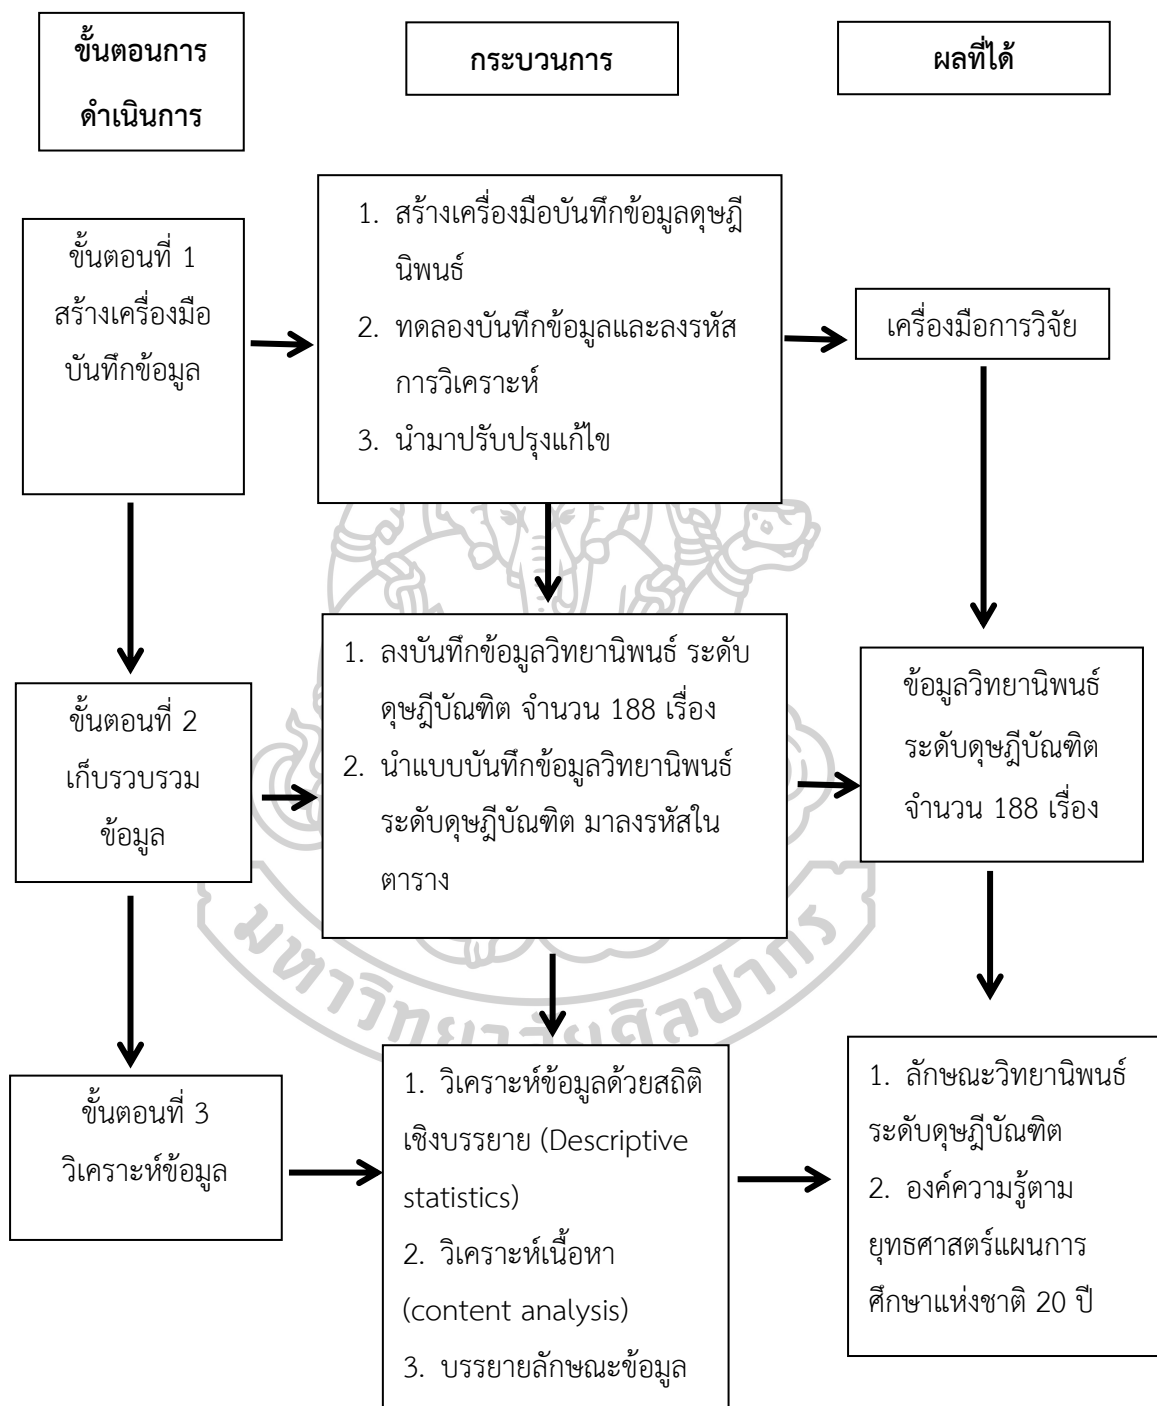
ขั้นตอนการดำเนินการ

กระบวนการ

ผลที่ได้

ขั้นตอนที่ 1 สร้างเครื่องมือบันทึกข้อมูล

1. สร้างเครื่องมือบันทึกข้อมูลดุษฎีนิพนธ์
2. ทดลองบันทึกข้อมูลและลงรหัสการวิเคราะห์
3. นำมาปรับปรุงแก้ไข

เครื่องมือการวิจัย

ขั้นตอนที่ 2 เก็บรวบรวมข้อมูล

1. ลงบันทึกข้อมูลวิทยานิพนธ์ ระดับดุษฎีบัณฑิต จำนวน 188 เรื่อง
2. นำแบบบันทึกข้อมูลวิทยานิพนธ์ระดับดุษฎีบัณฑิต มาลงรหัสในตาราง

ข้อมูลวิทยานิพนธ์ระดับดุษฎีบัณฑิต จำนวน 188 เรื่อง

ขั้นตอนที่ 3 วิเคราะห์ข้อมูล

1. วิเคราะห์ข้อมูลด้วยสถิติเชิงบรรยาย (Descriptive statistics)
2. วิเคราะห์เนื้อหา (content analysis)
3. บรรยายลักษณะข้อมูล

1. ลักษณะวิทยานิพนธ์ระดับดุษฎีบัณฑิต
2. องค์ความรู้ตามยุทธศาสตร์แผนการศึกษาแห่งชาติ 20 ปี

มหาวิทยาลัยศิลปากร